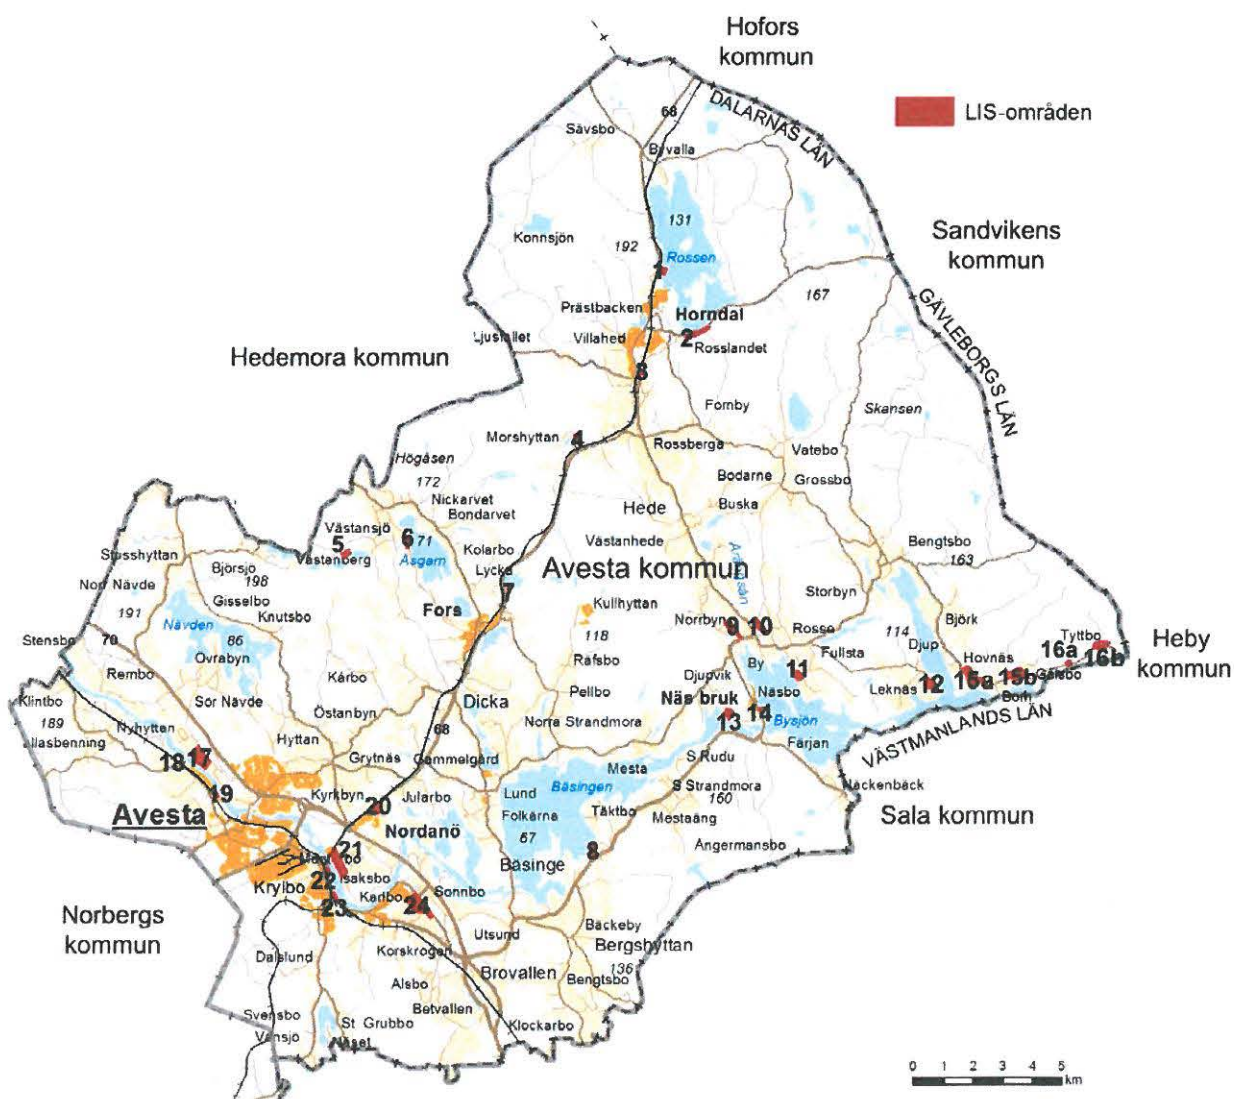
Hofors kommun

LIS-områden

DALARNAS LÄN

68

Såvsbo

Bysvalla

131

Konnsjön

192

Rossen

Sandvikens kommun

167

Prästbacken

Horndal

GÄVLEBORGS LÄN

Ljusmlet

Villahed

2 Rosslandet

Hedemora kommun

3

Fornby

Skansen

Morshyttan

4

Rossberga

Vatebo

Högåsen

Bodarne

Grossbo

172

Nickarvet

Bondarvet

Hede

Buska

Västansjö

5

6 71

Kolarbo

Västanhede

Bengtsbo

Stusshyttan

Västanberg

Åsgarn

163

Björsjo

198

Lycka

7

Avesta kommun

Nor Nävde

Gisselbo

Kullhyttan

Storbyn

191

Knutsbo

Fors

Björk

Stensbo

70

Nävden

86

118

Norrbyn

9

10

Rosse

114

Tyttbo

Heby kommun

Ovrabyn

Rafsbo

Fullsta

Djup

16a

16b

Rembo

Kårbo

Djupvik

By

11

Hovnäs

Galsbo

Pellbo

Näs bruk

Näsbo

Leknäs

12

15a

15b

Klintbo

Sör Nävde

Dicka

Bofn

189

Nyhyttan

Östanbyn

Norra Strandmora

13

14

Byšjön

VÄSTMANLANDS LÄN

Hyttan

68

Fårjan

Allasbenning

18

17

Grytnäs

Gammelgård

S Rudu

Mesta

Nackenbäck

19

Kyrkbyn

20

Jularbo

Båsingen

S Strandmora

Lund

160

Avesta

Folkärna

Täktbo

Mestaäng

Sala kommun

Nordanö

67

Ängermansbo

21

Båsinge

8

Krylbo

22

Isaksbo

Norbergs kommun

Sonnbo

23

Kårbo

24

Bäckeby

Utsund

Bergshyttan

Dalslund

Korskrogen

136

Brovallen

Bengtsbo

Alsbo

Betvallen

Svensbo

St Grubbo

Klockarbo

Vensjö

Näset

0 1 2 3 4 5 km